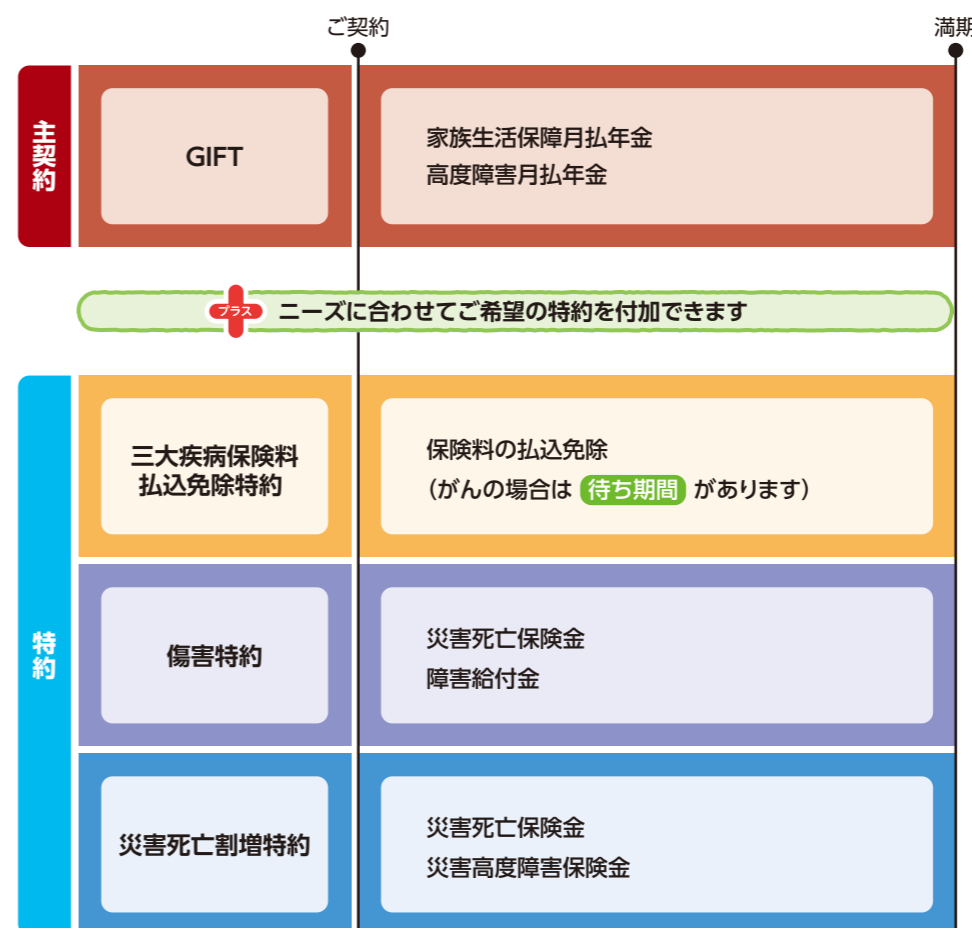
ご契約

満期

主契約

GIFT

家族生活保障月払年金
高度障害月払年金

プラス ニーズに合わせてご希望の特約を付加できます

特約

三大疾病保険料払込免除特約

保険料の払込免除
（がんの場合は 待ち期間 があります）

傷害特約

災害死亡保険金
障害給付金

災害死亡割増特約

災害死亡保険金
災害高度障害保険金